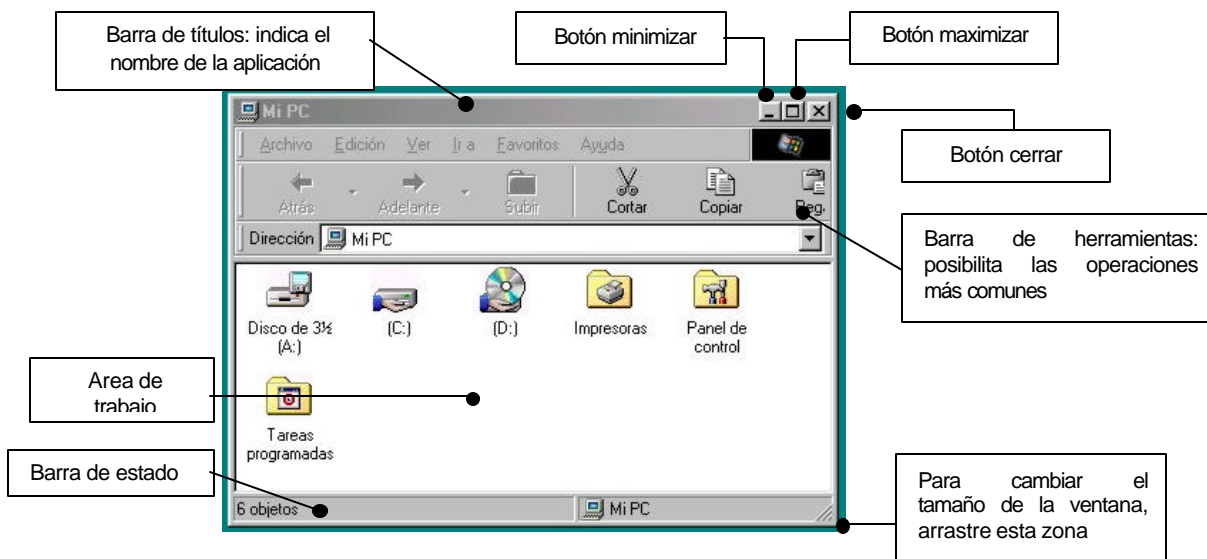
Barra de títulos: indica el nombre de la aplicación

Botón minimizar

Botón maximizar

Mi PC

Botón cerrar

Archivo Edición Ver Ir a Favoritos Ayuda

Atrás Adelante Subir Cortar Copiar Peg.

Barra de herramientas: posibilita las operaciones más comunes

Dirección Mi PC

Disco de 3½ (A:)

(C:)

(D:)

Impresoras

Panel de control

Area de trabajo

Tareas programadas

Barra de estado

6 objetos

Mi PC

Para cambiar el tamaño de la ventana, arrastre esta zona